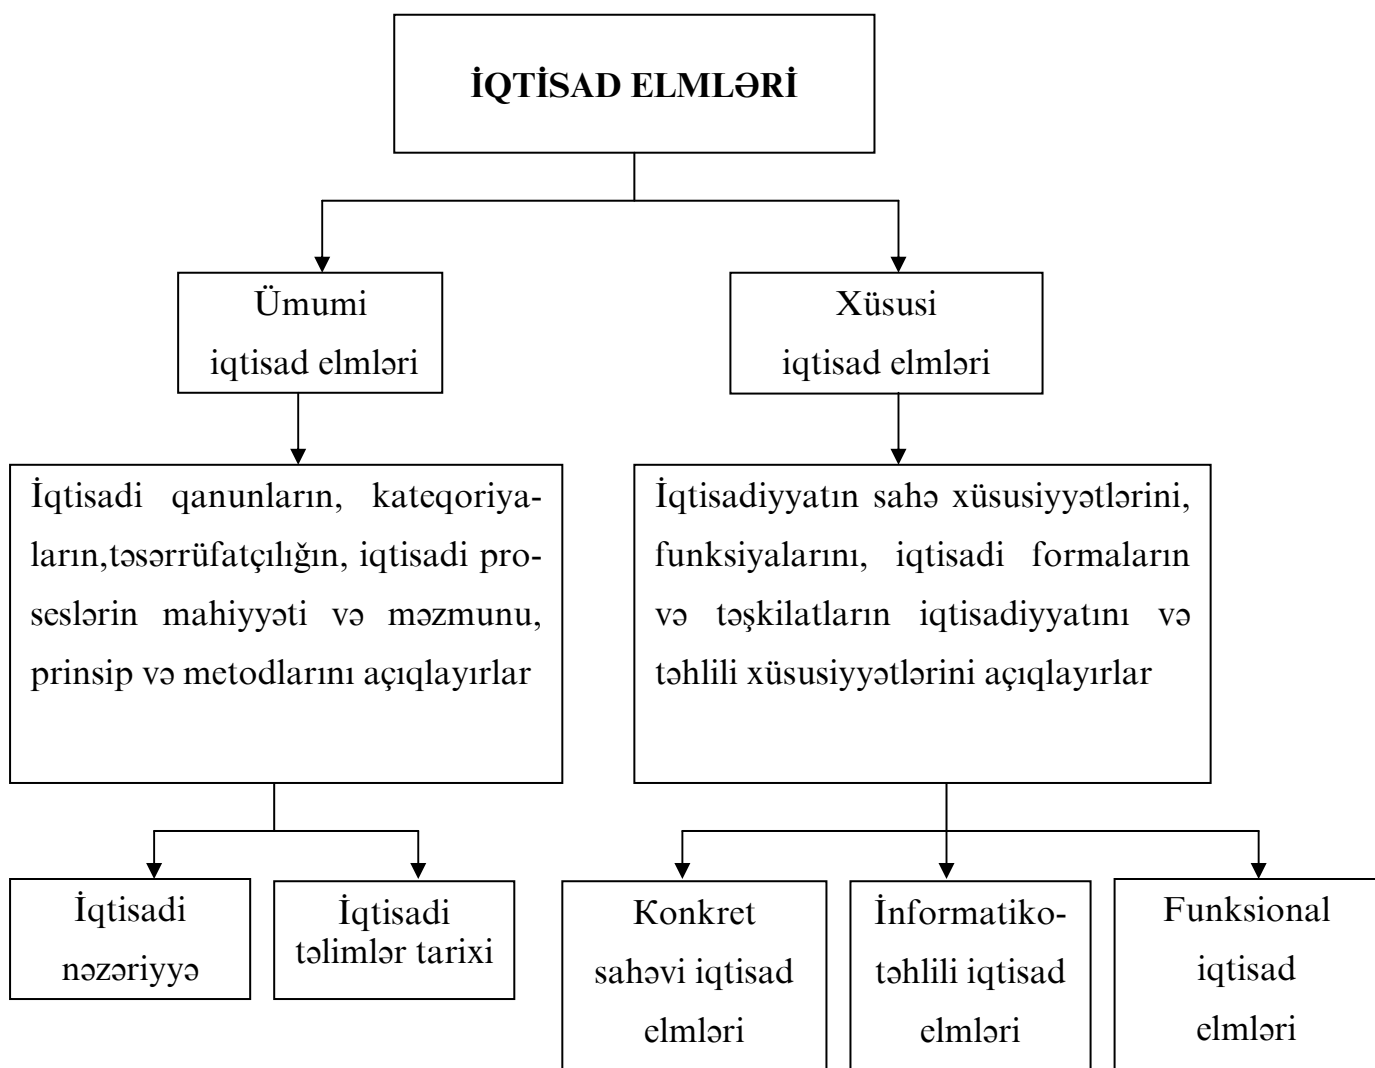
İQTİSAD ELMLƏRİ

Ümumi iqtisad elmləri

Xüsusi iqtisad elmləri

İqtisadi qanunların, kateqoriyaların,təsərrüfatçılığın, iqtisadi proseslərin mahiyyəti və məzmunu, prinsip və metodlarını açıqlayırlar

İqtisadiyyatın sahə xüsusiyyətlərini, funksiyalarını, iqtisadi formaların və təşkilatların iqtisadiyyatını və təhlili xüsusiyyətlərini açıqlayırlar

İqtisadi nəzəriyyə

İqtisadi təlimlər tarixi

Konkret sahəvi iqtisad elmləri

İnformatiko-təhlili iqtisad elmləri

Funksional iqtisad elmləri